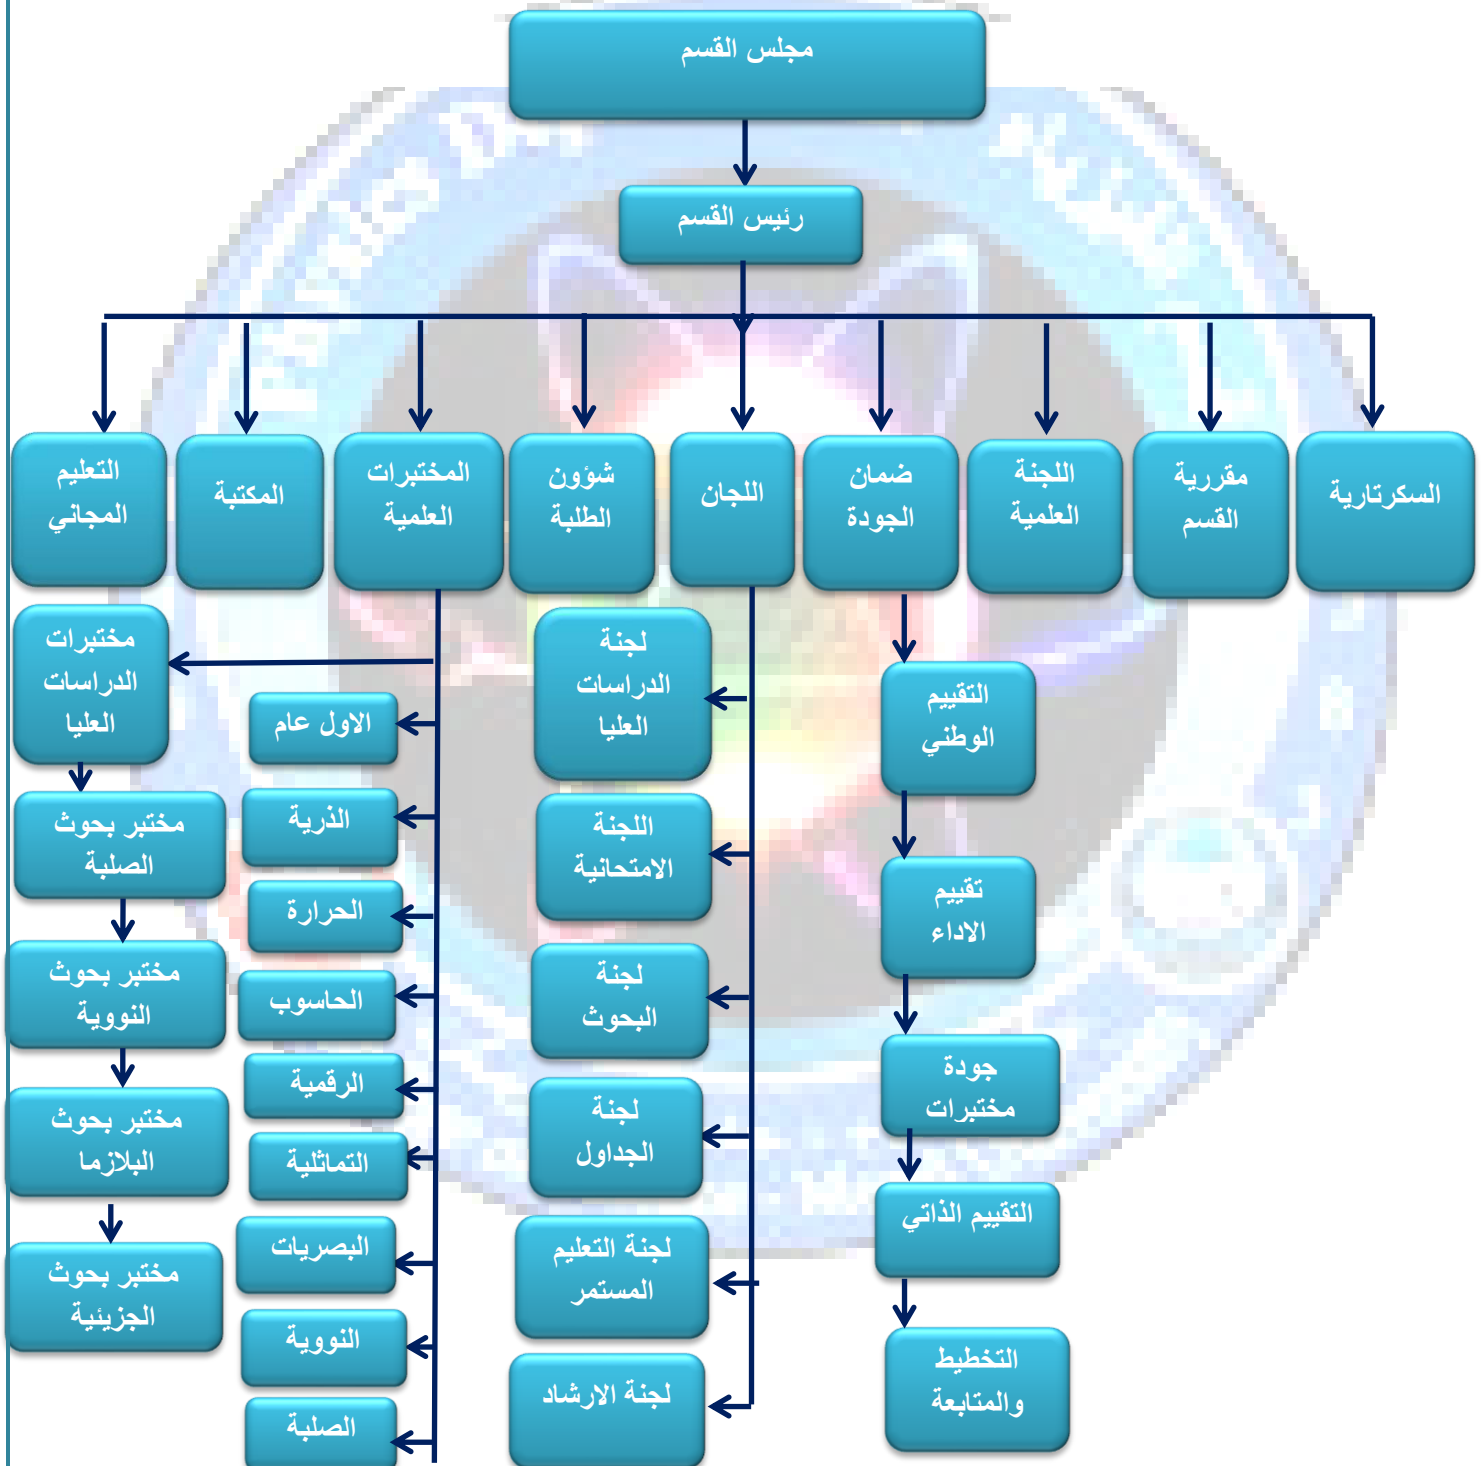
مجلس القسم

رئيس القسم

السكرتارية

مقررية القسم

اللجنة العلمية

ضمان الجودة

اللجان

شؤون الطلبة

المختبرات العلمية

المكتبة

التعليم المجاني

التقييم الوطني

تقييم الاداء

جودة مختبرات

التقييم الذاتي

التخطيط والمتابعة

لجنة الدراسات العليا

اللجنة الامتحانية

لجنة البحوث

لجنة الجداول

لجنة التعليم المستمر

لجنة الارشاد

الاول عام

الذرية

الحرارة

الحاسوب

الرقمية

التماثلية

البصريات

النووية

الصلبة

مختبرات الدراسات العليا

مختبر بحوث الصلبة

مختبر بحوث النووية

مختبر بحوث البلازما

مختبر بحوث الجزيئية